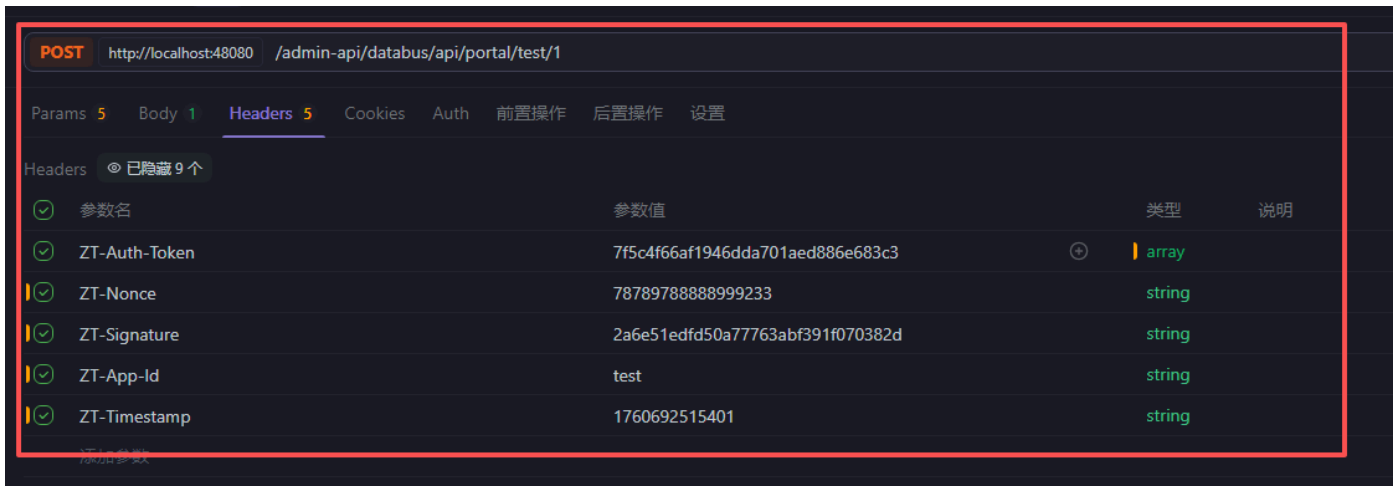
POST http://localhost:48080 /admin-api/databus/api/portal/test/1

Params 5 Body 1 Headers 5 Cookies Auth 前置操作 后置操作 设置

Headers 已隐藏 9 个

| 参数名 | 参数值 | 类型 | 说明 |
|---|---|---|---|
| ZT-Auth-Token | 7f5c4f66af1946dda701aed886e683c3 | array | |
| ZT-Nonce | 78789788888999233 | string | |
| ZT-Signature | 2a6e51edfd50a77763abf391f070382d | string | |
| ZT-App-Id | test | string | |
| ZT-Timestamp | 1760692515401 | string | |

添加参数